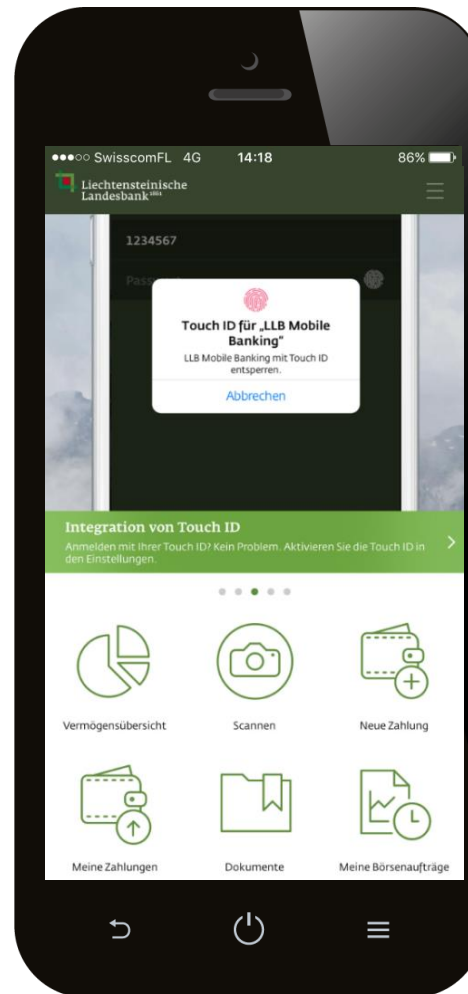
●●●○○ SwisscomFL 4G 14:18 86%

Liechtensteinische Landesbank 1861

1234567

Passw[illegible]

Touch ID für „LLB Mobile Banking"

LLB Mobile Banking mit Touch ID entsperren.

Abbrechen

Integration von Touch ID

Anmelden mit Ihrer Touch ID? Kein Problem. Aktivieren Sie die Touch ID in den Einstellungen.

Vermögensübersicht

Scannen

Neue Zahlung

Meine Zahlungen

Dokumente

Meine Börsenaufträge